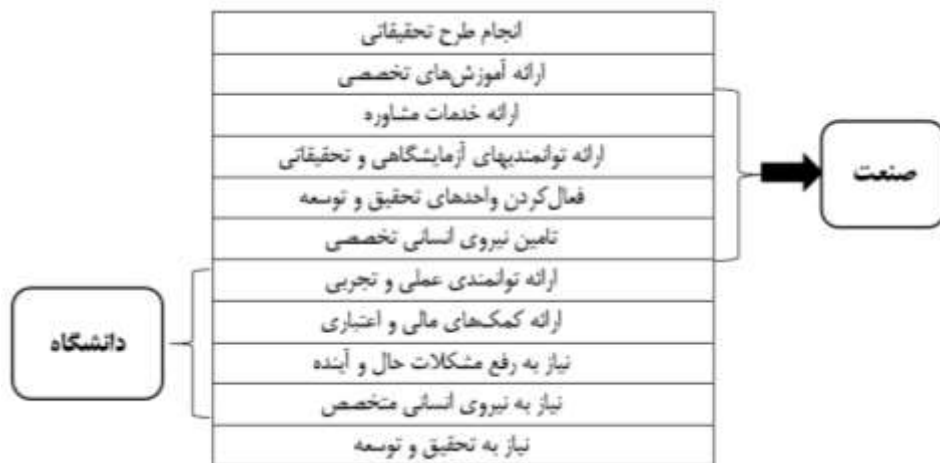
انجام طرح تحقیقاتی
ارائه آموزش‌های تخصصی
ارائه خدمات مشاوره
ارائه توانمندیهای آزمایشگاهی و تحقیقاتی
فعال‌کردن واحدهای تحقیق و توسعه
تامین نیروی انسانی تخصصی
ارائه توانمندی عملی و تجربی
ارائه کمک‌های مالی و اعتباری
نیاز به رفع مشکلات حال و آینده
نیاز به نیروی انسانی متخصص
نیاز به تحقیق و توسعه

صنعت

دانشگاه